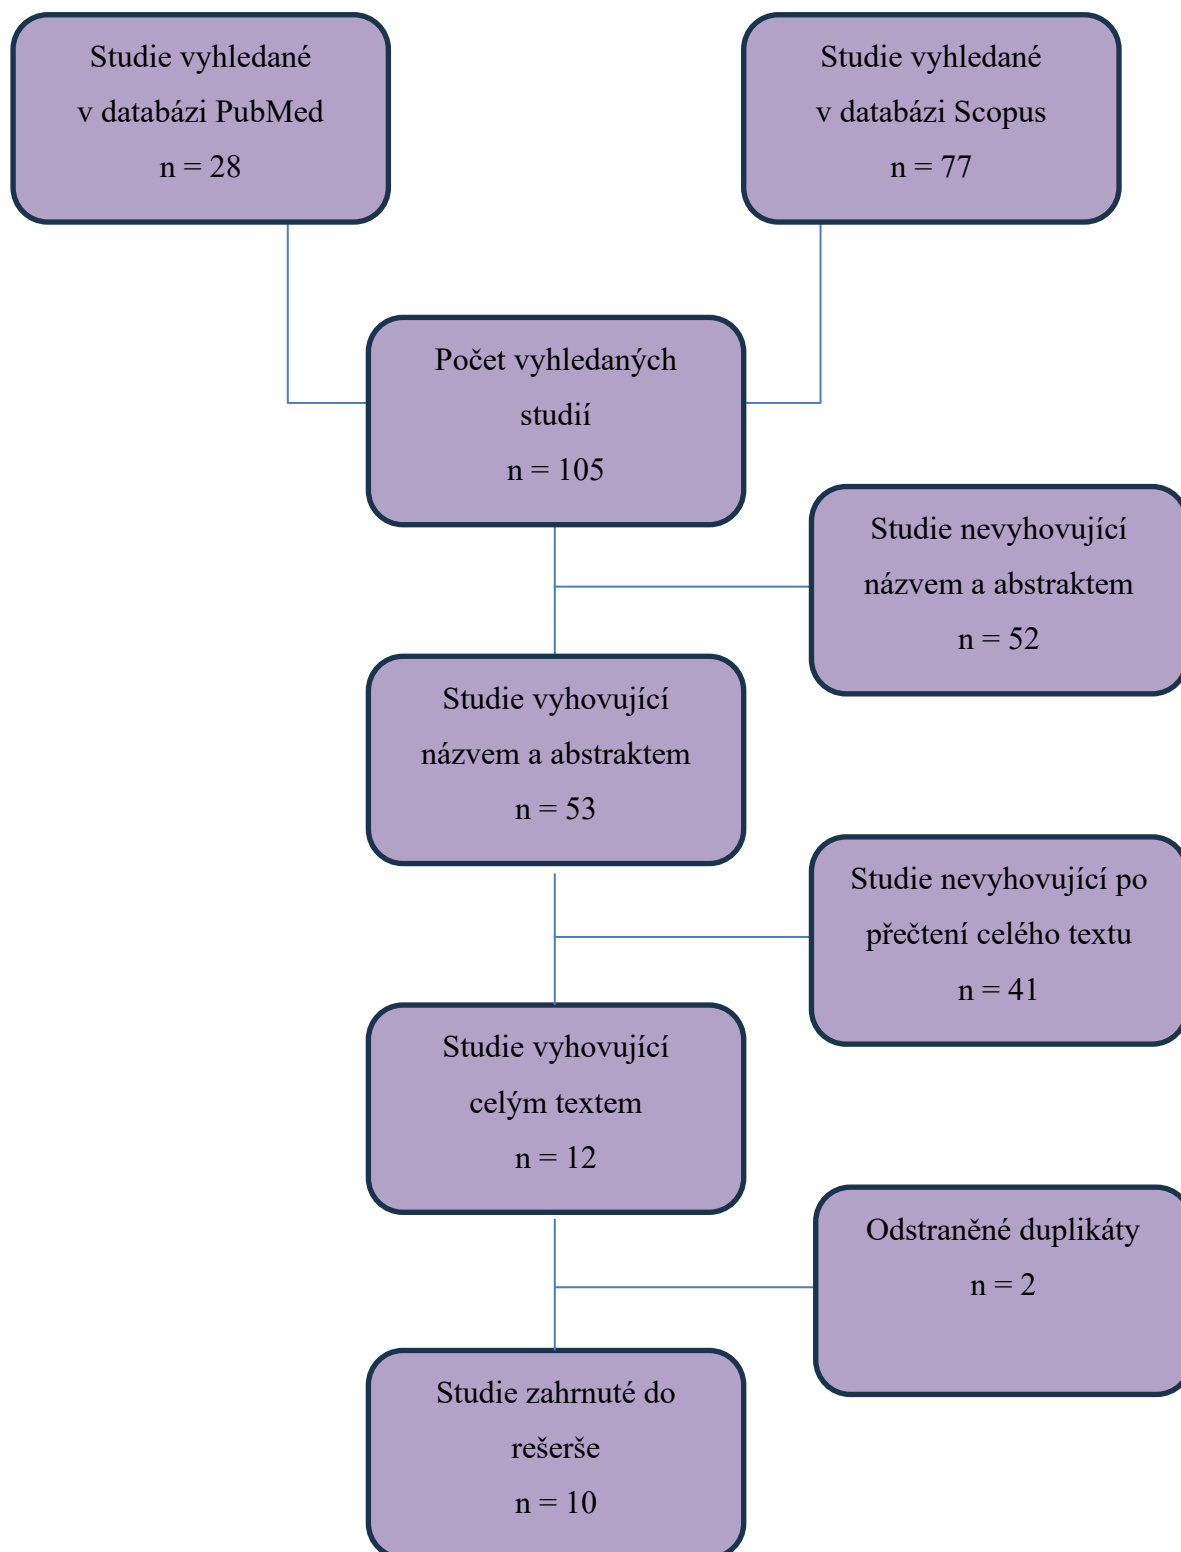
Studie vyhledané v databázi PubMed
n = 28

Studie vyhledané v databázi Scopus
n = 77

Počet vyhledaných studií
n = 105

Studie nevyhovující názvem a abstraktem
n = 52

Studie vyhovující názvem a abstraktem
n = 53

Studie nevyhovující po přečtení celého textu
n = 41

Studie vyhovující celým textem
n = 12

Odstraněné duplikáty
n = 2

Studie zahrnuté do rešerše
n = 10